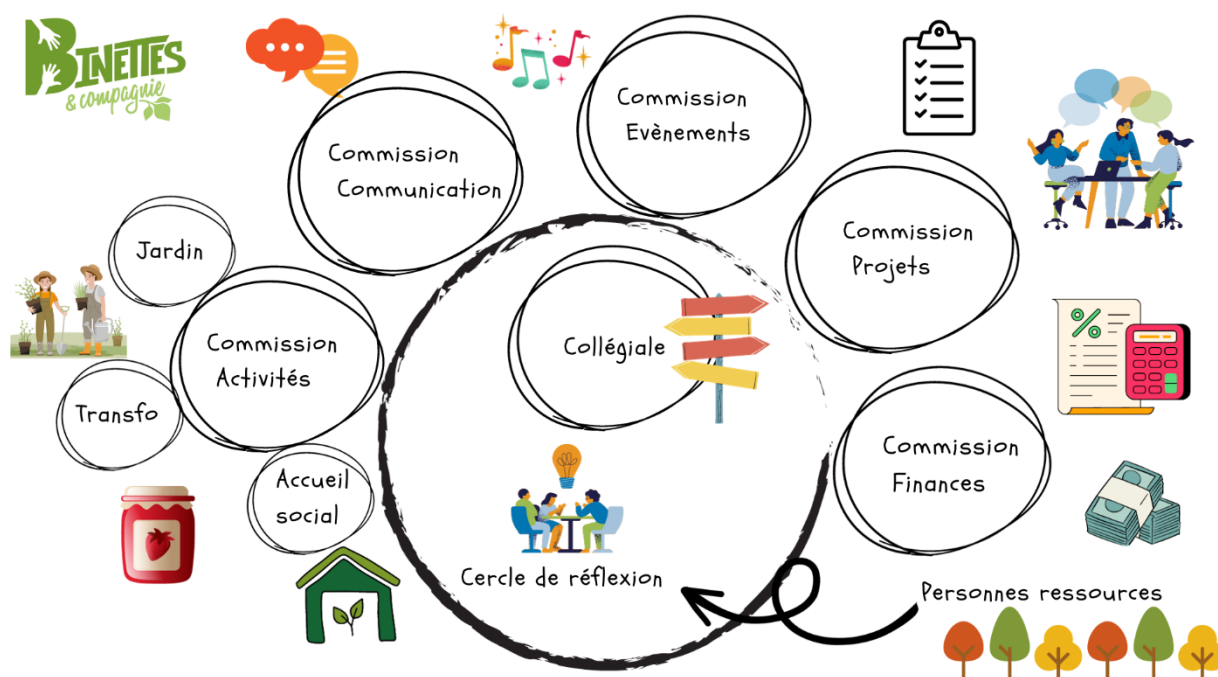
BINETTES
& compagnie

Commission Communication

Commission Evènements

Commission Projets

Jardin

Commission Activités

Collégiale

Transfo

Commission Finances

Accueil social

Cercle de réflexion

Personnes ressources